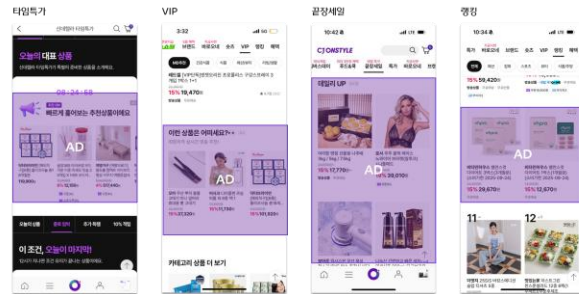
타임특가

오늘의 대표 상품

AD

이 조건, 오늘이 마지막!

VIP

3:32

VIP

19,470원

이런 상품은 어떠세요?

AD

카테고리 상품 더 보기

끝장세일

CJ ONSTYLE

데일리 UP

AD

랭킹

10:34

59,420원

AD

29,670원

12,970원

11

12